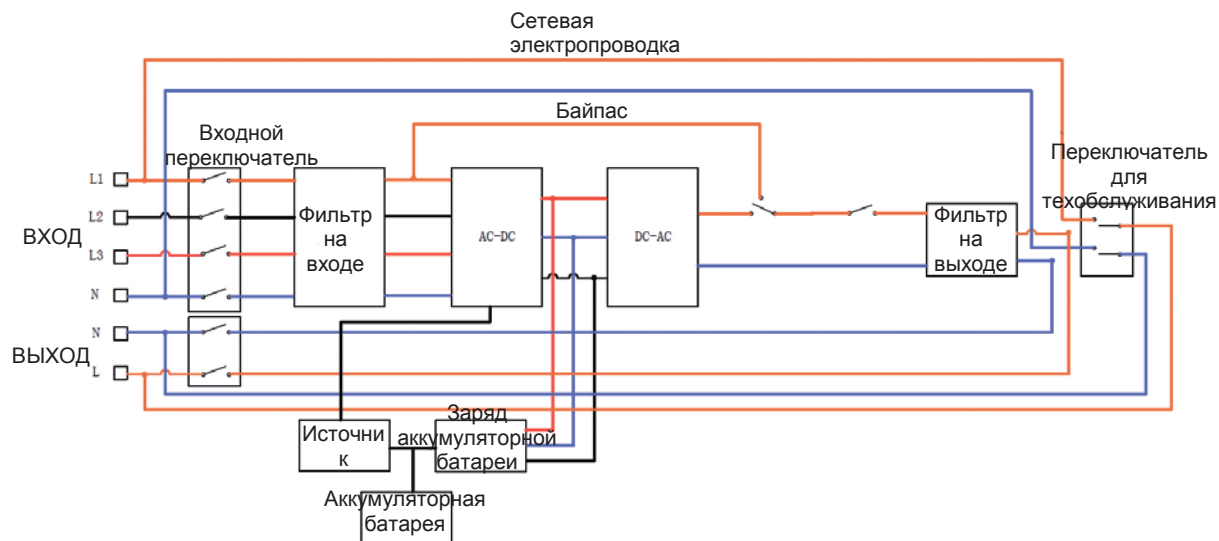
Сетевая электропроводка

Байпас

Входной переключатель

Переключатель для техобслуживания

L1

L2

L3

N

N

L

ВХОД

ВЫХОД

Фильтр на входе

AC-DC

DC-AC

Фильтр на выходе

Источник

Заряд аккумуляторной батареи

Аккумуляторная батарея